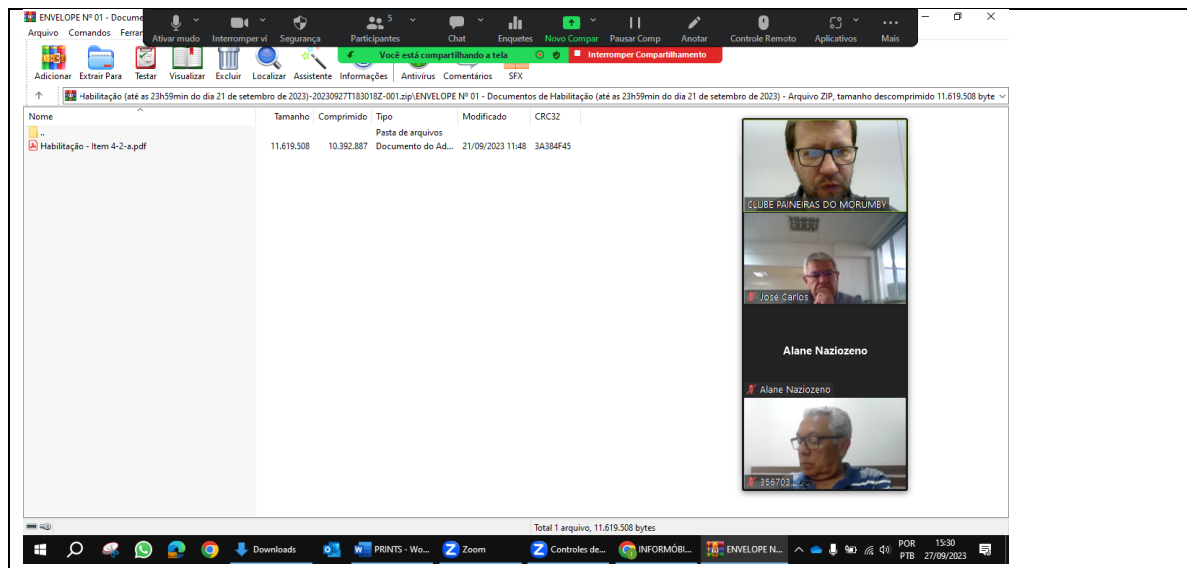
ENVELOPE Nº 01 - Docume
Arquivo Comandos Ferran

Ativar mudo Interromper ví Segurança Participantes 5 Chat Enquetes Novo Compar Pausar Comp Anotar Controle Remoto Aplicativos Mais

Você está compartilhando a tela
Interromper Compartilhamento

Adicionar Extrair Para Testar Visualizar Excluir Localizar Assistente Informações Antivírus Comentários SFX

Habilitação (até as 23h59min do dia 21 de setembro de 2023)-20230927T183018Z-001.zip\ENVELOPE Nº 01 - Documentos de Habilitação (até as 23h59min do dia 21 de setembro de 2023) - Arquivo ZIP, tamanho descomprimido 11.619.508 byte

| Nome | Tamanho | Comprimido | Tipo | Modificado | CRC32 |
|---|---|---|---|---|---|
| .. | | | Pasta de arquivos | | |
| Habilitação - Item 4-2-a.pdf | 11.619.508 | 10.392.887 | Documento do Ad... | 21/09/2023 11:48 | 3A384F45 |

CLUBE PAINEIRAS DO MORUMBY
José Carlos
Alane Naziozeno
Alane Naziozeno
356703

Total 1 arquivo, 11.619.508 bytes

Downloads PRINTS - Wo... Zoom Controles de... INFORMÓBI... ENVELOPE N... POR PTB 15:30 27/09/2023